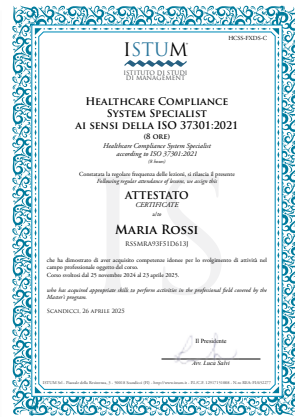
HCSS-FXDS-C

ISTUM®
ISTITUTO DI STUDI DI MANAGEMENT

Healthcare Compliance System Specialist ai sensi della ISO 37301:2021
(8 ore)
Healthcare Compliance System Specialist according to ISO 37301:2021
(8 hours)

Constatata la regolare frequenza delle lezioni, si rilascia il presente
Following regular attendance of lessons, we assign this

ATTESTATO
CERTIFICATE
a/to

Maria Rossi
RSSMRA93F51D613J

che ha dimostrato di aver acquisito competenze idonee per lo svolgimento di attività nel campo professionale oggetto del corso.
Corso svoltosi dal 25 novembre 2024 al 25 aprile 2025.

who has acquired appropriate skills to perform activities in the professional field covered by the Master's program.

Scandicci, 26 aprile 2025

Il Presidente

Avv. Luca Salvi

ISTUM Srl - Piazzale della Resistenza, 5 - 50018 Scandicci (FI) - http://www.istum.it - P.I./C.F. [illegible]